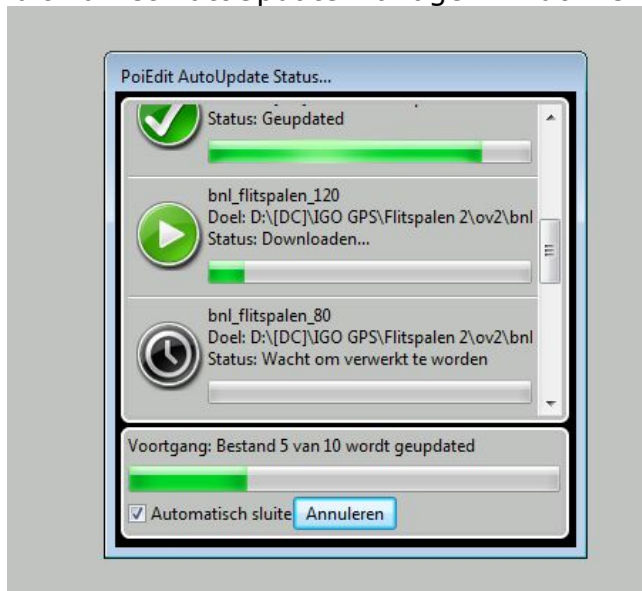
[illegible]

PoiEdit AutoUpdate Status...

Status: Geupdated

bnl_flitspalen_120
Doel: D:\[DC]\IGO GPS\Flitspalen 2\ov2\bnl
Status: Downloaden...

bnl_flitspalen_80
Doel: D:\[DC]\IGO GPS\Flitspalen 2\ov2\bnl
Status: Wacht om verwerkt te worden

Voortgang: Bestand 5 van 10 wordt geupdated

Automatisch sluite

Annuleren